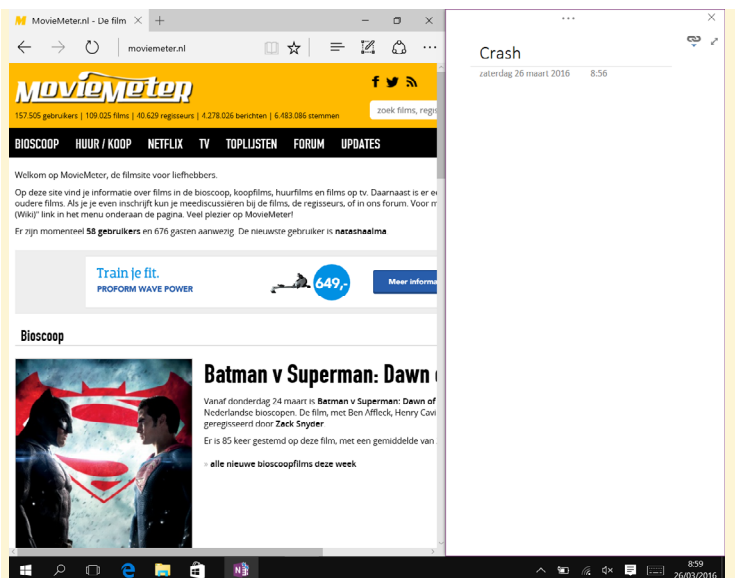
MovieMeter.nl - De film

moviemeter.nl

MovieMeter

157.505 gebruikers | 109.025 films | 40.629 regisseurs | 4.278.026 berichten | 6.483.086 stemmen

zoek films, regis

BIOSCOOP HUUR / KOOP NETFLIX TV TOPLIJSTEN FORUM UPDATES

Welkom op MovieMeter, de filmsite voor liefhebbers.

Op deze site vind je informatie over films in de bioscoop, koopfilms, huurfilms en films op tv. Daarnaast is er ee oudere films. Als je je even inschrijft kun je meediscussiëren bij de films, de regisseurs, of in ons forum. Voor m (Wiki)" link in het menu onderaan de pagina. Veel plezier op MovieMeter!

Er zijn momenteel 58 gebruikers en 676 gasten aanwezig. De nieuwste gebruiker is natashaalma

Train je fit.
PROFORM WAVE POWER
649,-
Meer informa

Bioscoop

Batman v Superman: Dawn

Vanaf donderdag 24 maart is Batman v Superman: Dawn of Nederlandse bioscopen. De film, met Ben Affleck, Henry Cavi geregisseerd door Zack Snyder

Er is 85 keer gestemd op deze film, met een gemiddelde van

» alle nieuwe bioscoopfilms deze week

Crash
zaterdag 26 maart 2016 8:56

8:59
26/03/2016